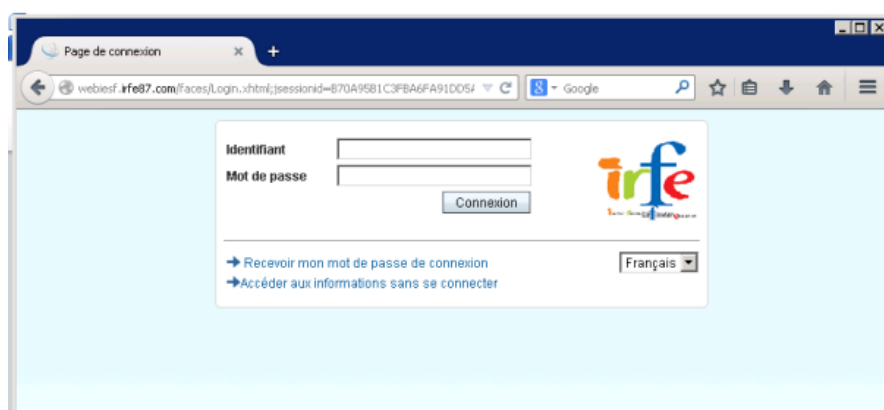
Page de connexion

webiesf.irfe87.com/faces/Login.xhtml;jsessionid=870A95B1C3FBA6FA91DD5

Google

Identifiant

Mot de passe

Connexion

irfe

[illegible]

→ Recevoir mon mot de passe de connexion

→Accéder aux informations sans se connecter

Français